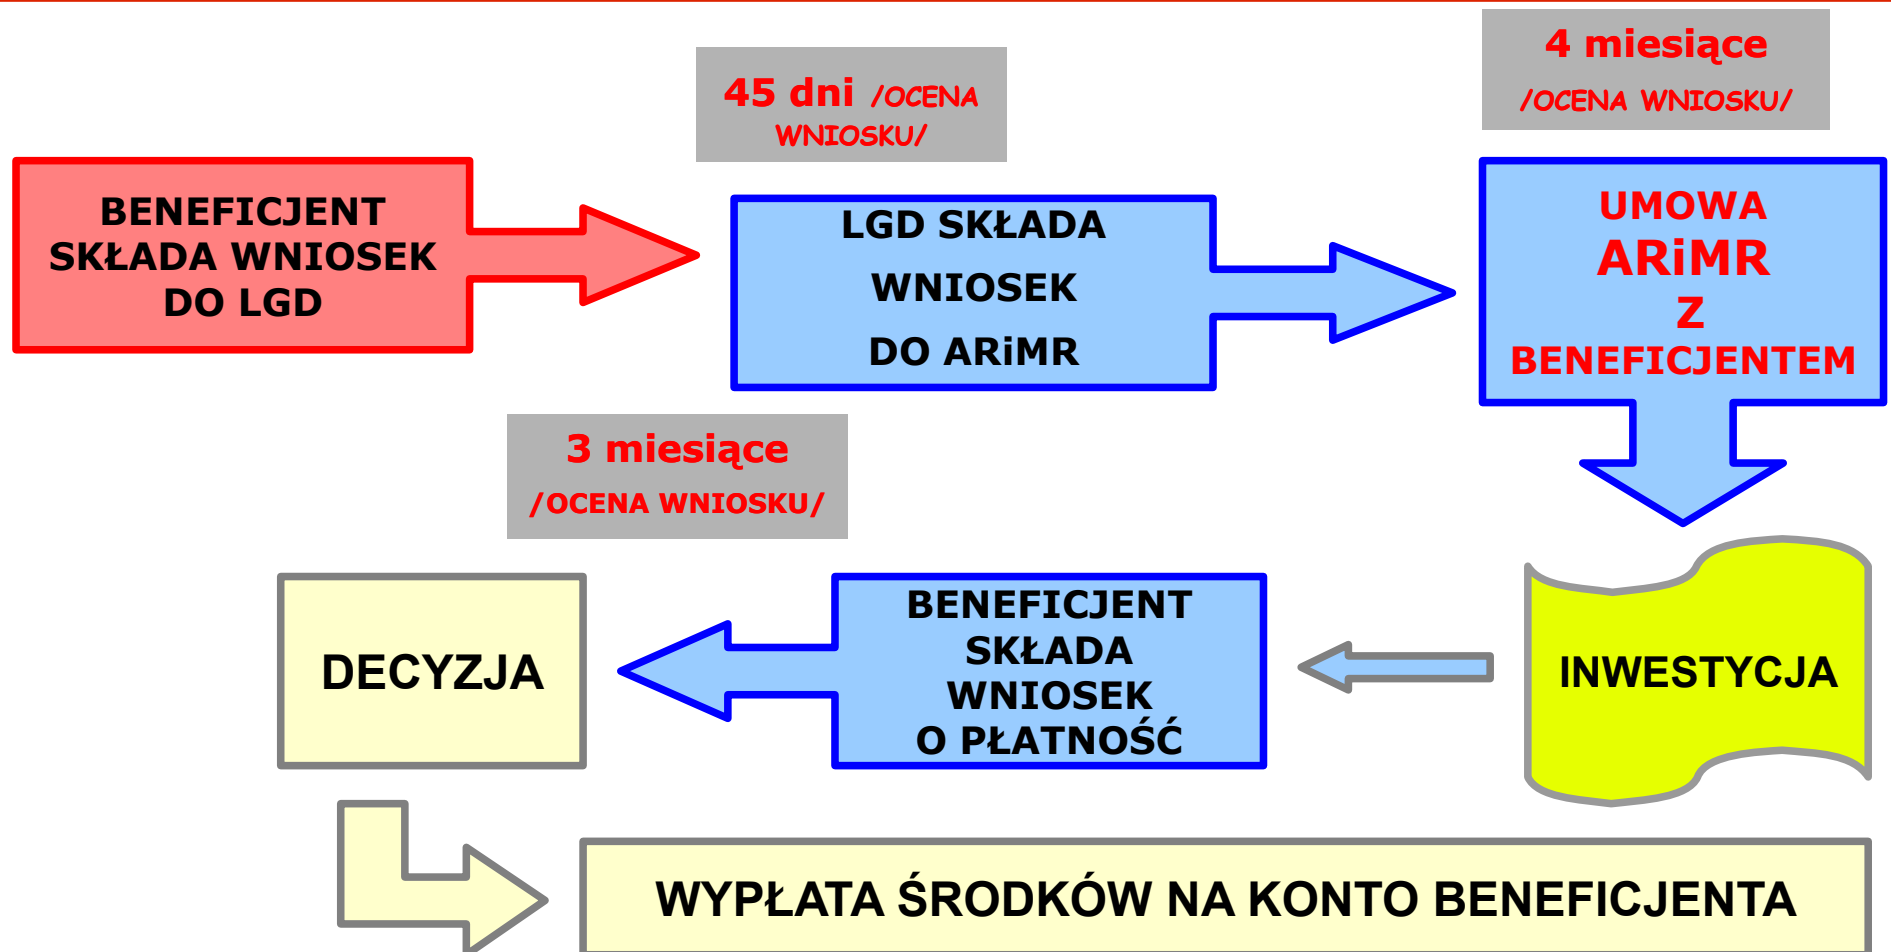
BENEFICJENT SKŁADA WNIOSEK DO LGD

45 dni /OCENA WNIOSKU/

LGD SKŁADA WNIOSEK DO ARiMR

4 miesiące /OCENA WNIOSKU/

UMOWA ARiMR Z BENEFICJENTEM

3 miesiące /OCENA WNIOSKU/

DECYZJA

BENEFICJENT SKŁADA WNIOSEK O PŁATNOŚĆ

INWESTYCJA

WYPŁATA ŚRODKÓW NA KONTO BENEFICJENTA